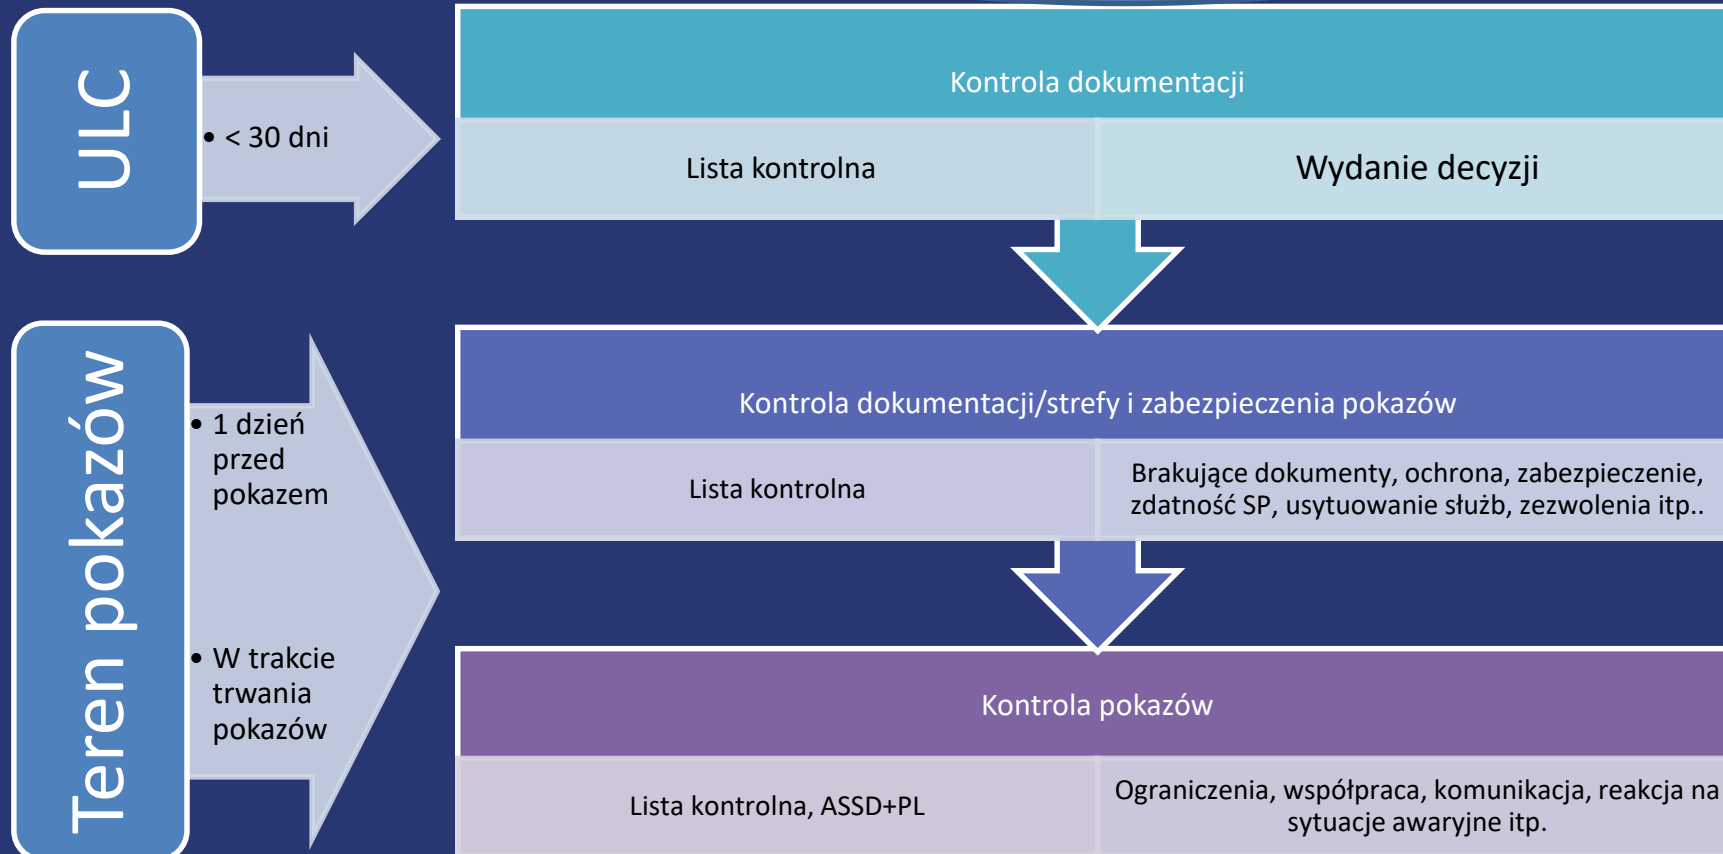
ULC

• < 30 dni

Kontrola dokumentacji

Lista kontrolna

Wydanie decyzji

Teren pokazów

• 1 dzień przed pokazem

• W trakcie trwania pokazów

Kontrola dokumentacji/strefy i zabezpieczenia pokazów

Lista kontrolna

Brakujące dokumenty, ochrona, zabezpieczenie, zdatność SP, usytuowanie służb, zezwolenia itp..

Kontrola pokazów

Lista kontrolna, ASSD+PL

Ograniczenia, współpraca, komunikacja, reakcja na sytuacje awaryjne itp.